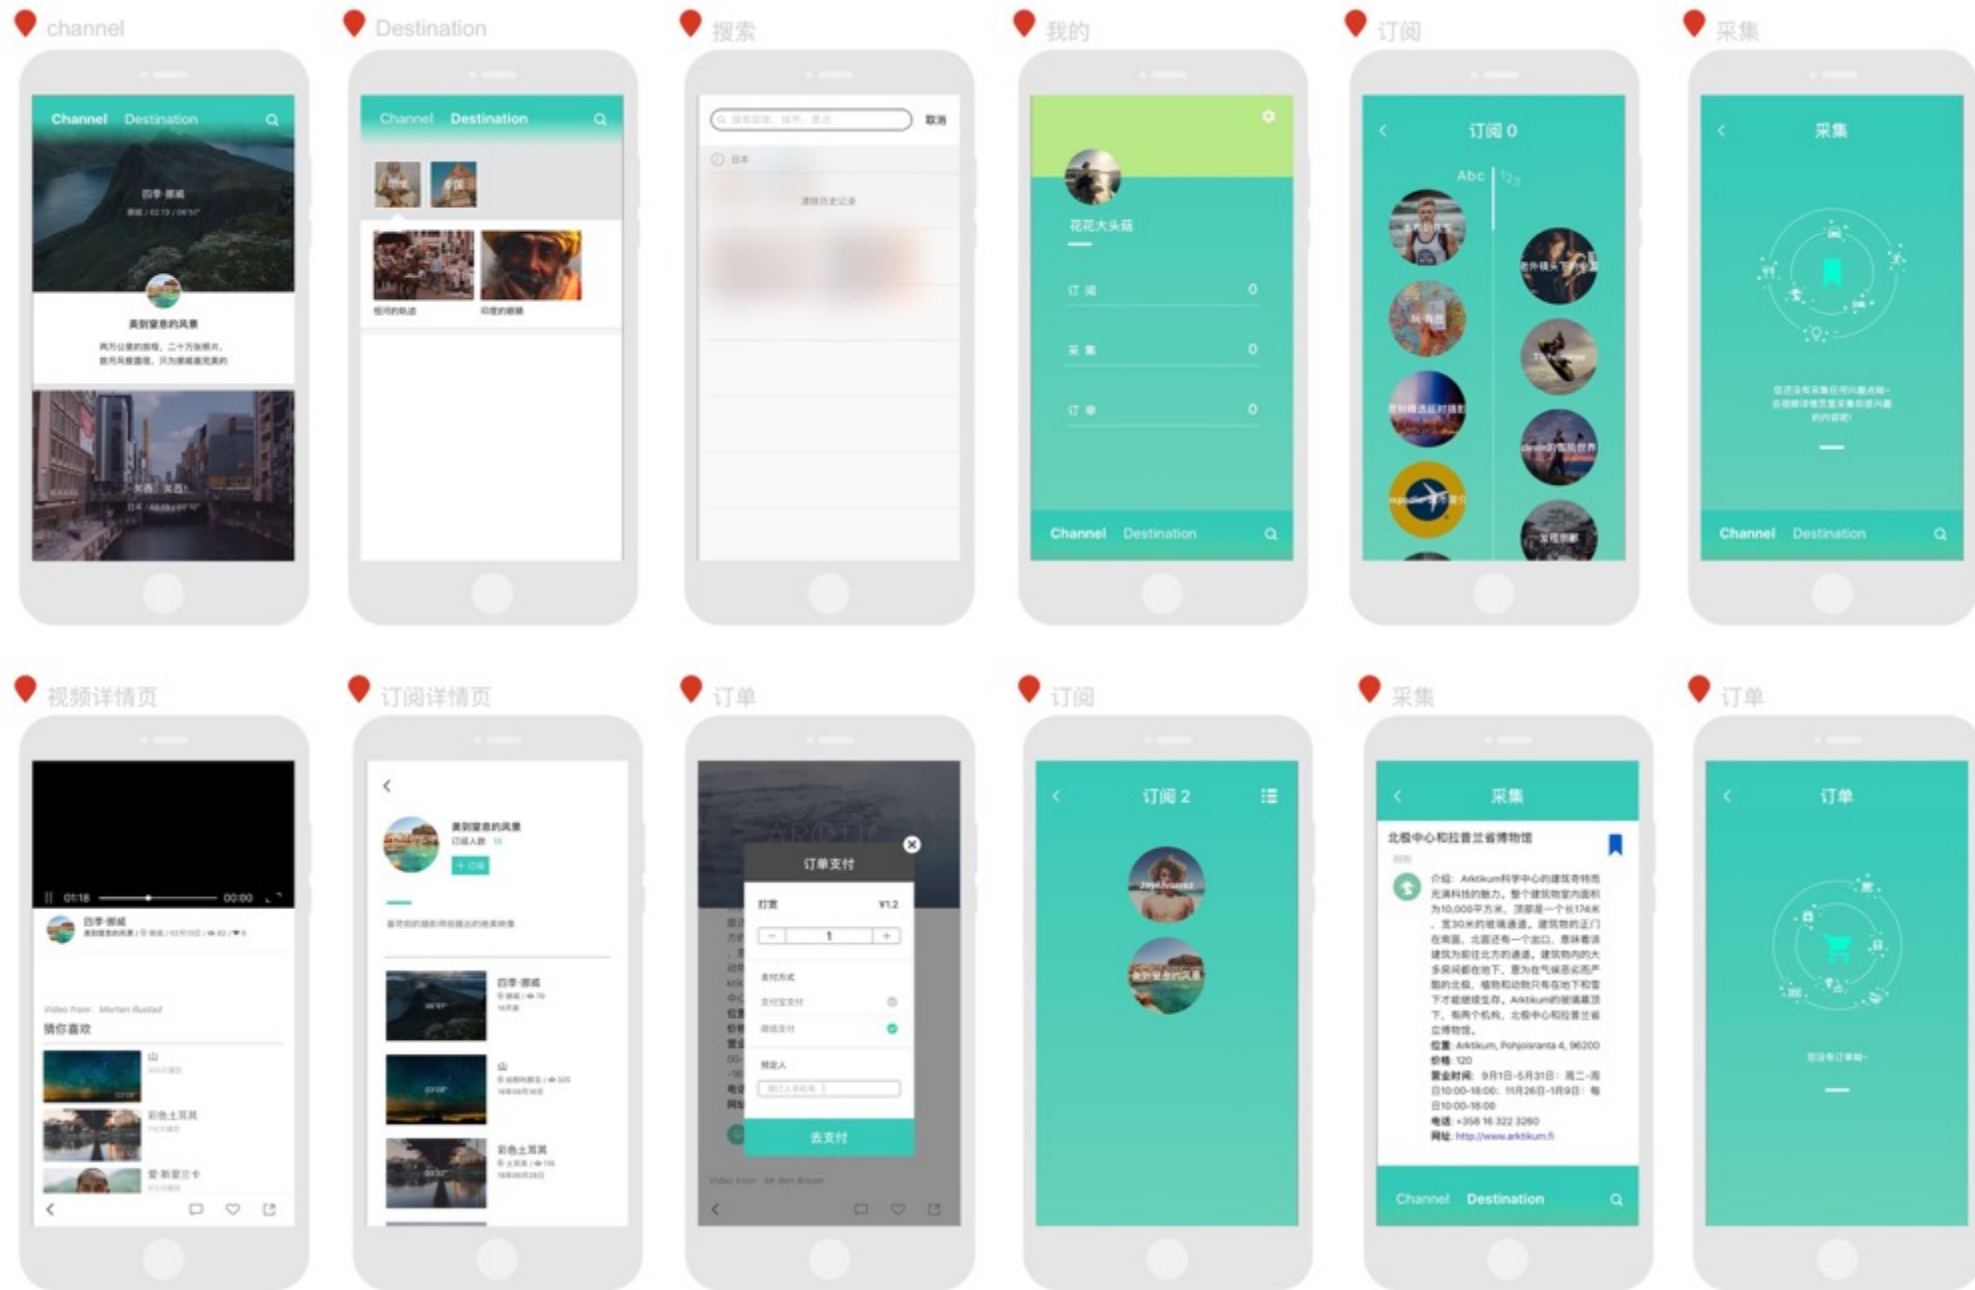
channel

Channel Destination

四季·挪威

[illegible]

美到窒息的风景

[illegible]

Destination

Channel Destination

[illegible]

搜索

取消

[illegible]

我的

花花大头菇

订阅 0

采集 0

订单 0

Channel Destination

订阅

订阅 0

Abc

采集

采集

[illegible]

Channel Destination

视频详情页

01:18 00:00

四季·挪威

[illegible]

Video from: Morten Rustad

猜你喜欢

山

彩色土耳其

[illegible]

订阅详情页

美到窒息的风景

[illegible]

四季·挪威

山

彩色土耳其

订单

订单支付

订票 ¥12

1

支付方式

联系人

去支付

Video from: Mr Ben Brown

订阅

订阅 2

美到窒息的风景

采集

采集

北极中心和拉普兰省博物馆

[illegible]

电话: +358 16 322 3260

网址: http://www.arktikum.fi

Channel Destination

订单

订单

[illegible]